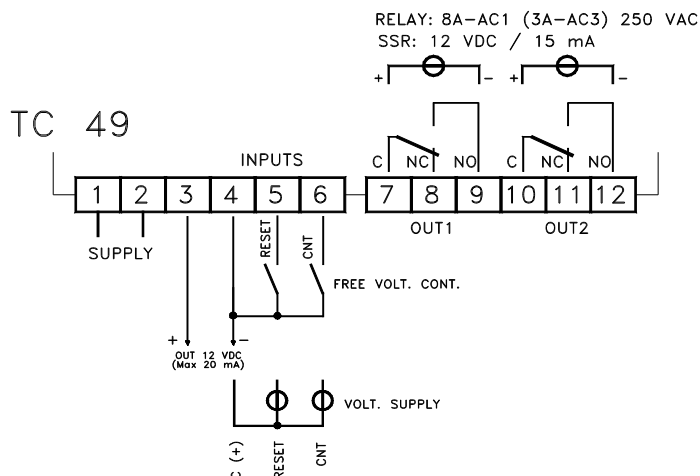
RELAY: 8A–AC1 (3A–AC3) 250 VAC
SSR: 12 VDC / 15 mA

+ –
+ –

TC 49

INPUTS

1 2 3 4 5 6 7 8 9 10 11 12

C NC NO C NC NO

OUT1 OUT2

SUPPLY

RESET

CNT

FREE VOLT. CONT.

+ –

OUT 12 VDC (Max 20 mA)

VOLT. SUPPLY

C (+)

RESET

CNT